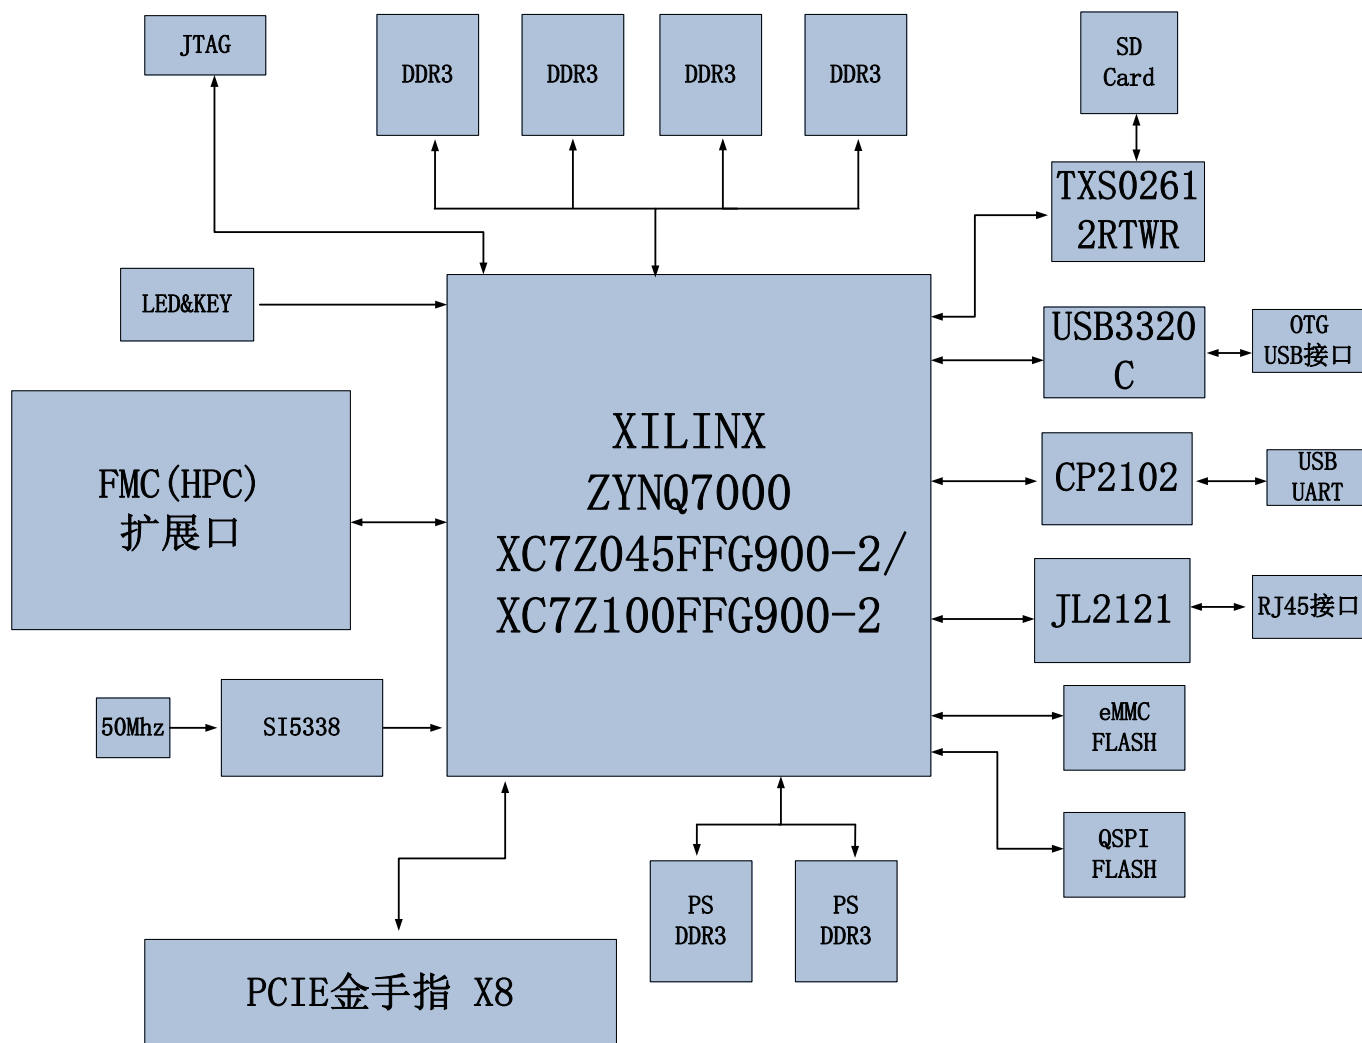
JTAG

DDR3

DDR3

DDR3

DDR3

SD Card

TXS0261 2RTWR

LED&KEY

USB3320 C

OTG USB接口

FMC(HPC) 扩展口

XILINX ZYNQ7000 XC7Z045FFG900-2/ XC7Z100FFG900-2

CP2102

USB UART

JL2121

RJ45接口

eMMC FLASH

50Mhz

SI5338

QSPI FLASH

PS DDR3

PS DDR3

PCIE金手指 X8